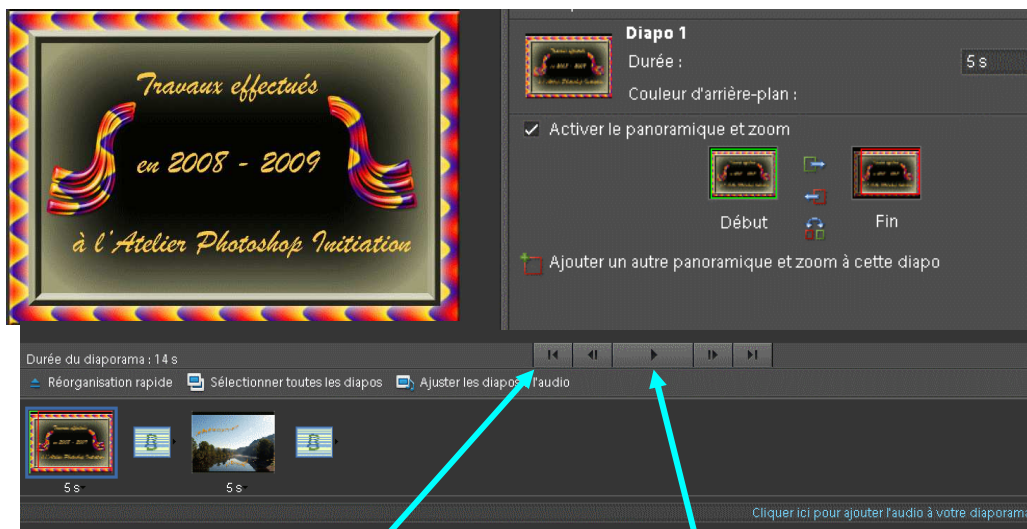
Travaux effectués

en 2008 - 2009

à l'Atelier Photoshop Initiation

Diapo 1

Durée :

5 s

Couleur d'arrière-plan :

Activer le panoramique et zoom

Début

Fin

Ajouter un autre panoramique et zoom à cette diapo

Durée du diaporama : 14 s

Réorganisation rapide

Sélectionner toutes les diapos

Ajuster les diapos à l'audio

5 s

5 s

Cliquer ici pour ajouter l'audio à votre diaporama